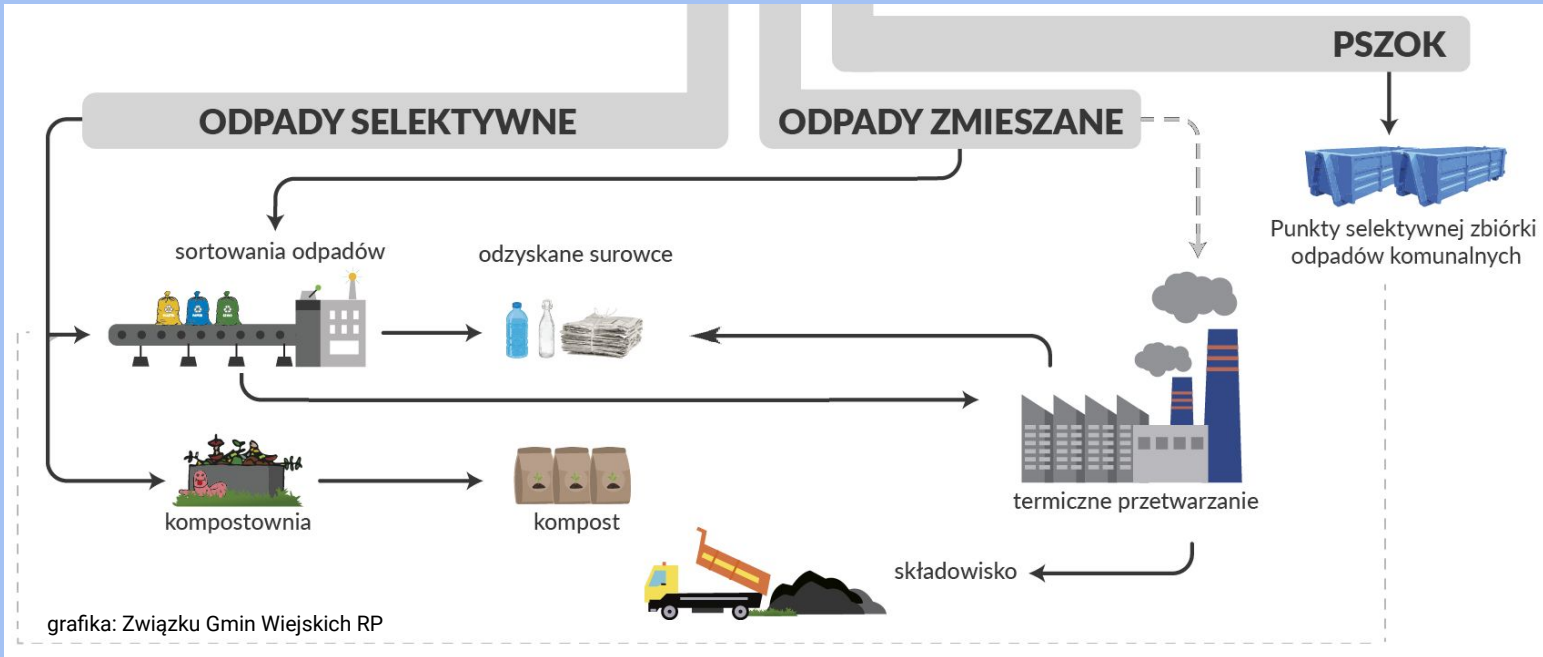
PSZOK

ODPADY SELEKTYWNE

ODPADY ZMIESZANE

Punkty selektywnej zbiórki odpadów komunalnych

sortowania odpadów

odzyskane surowce

kompostownia

kompost

termiczne przetwarzanie

składowisko

grafika: Związku Gmin Wiejskich RP